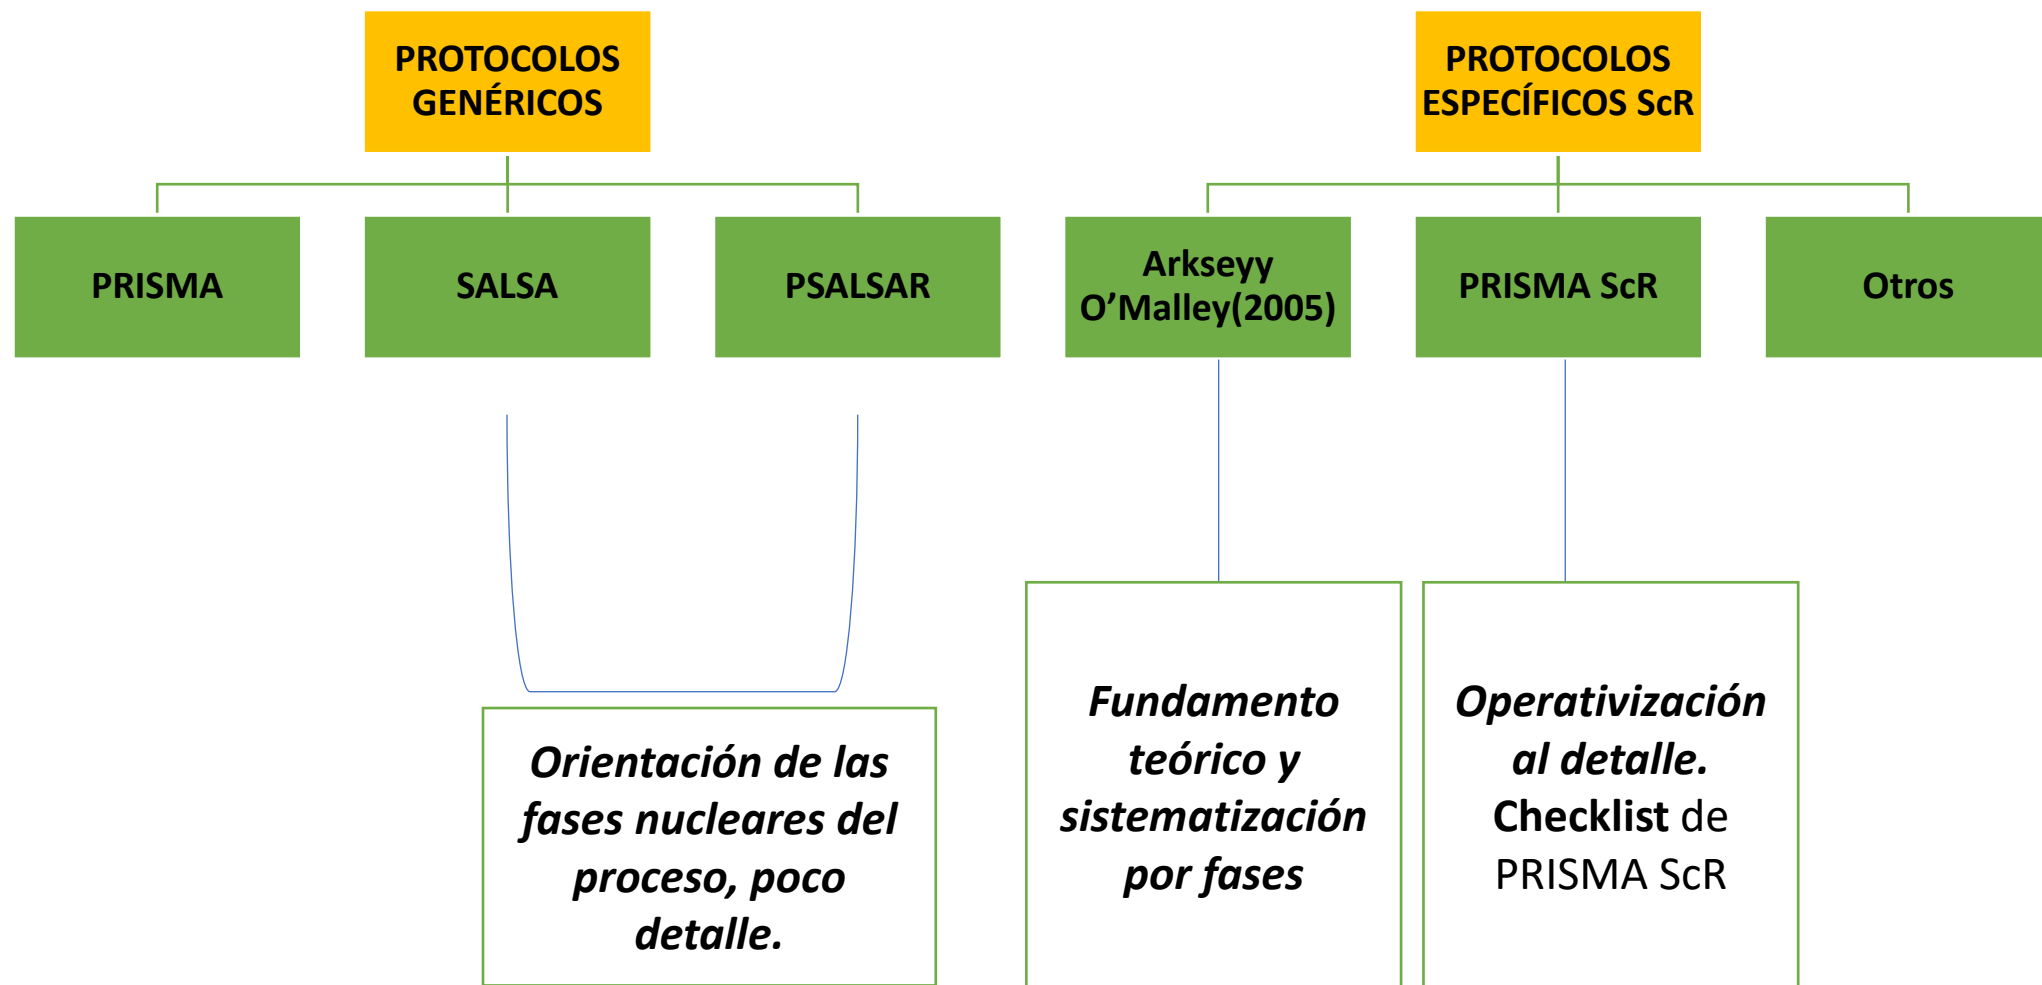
PROTOCOLOS GENÉRICOS

PRISMA

SALSA

PSALSAR

Orientación de las fases nucleares del proceso, poco detalle.

PROTOCOLOS ESPECÍFICOS ScR

Arkseyy O'Malley(2005)

PRISMA ScR

Otros

Fundamento teórico y sistematización por fases

Operativización al detalle. Checklist de PRISMA ScR